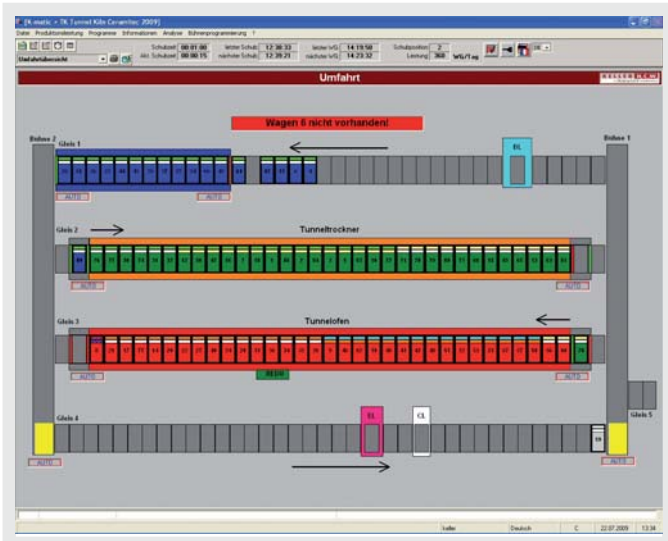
[K-matic + TK Tunnel Kiln Ceramitec 2009]

Datei Produktionsleitung Programme Informationen Analyse Bühnenprogrammierung ?

Umfahrtübersicht

Schubzeit 00:01:00
Akt. Schubzeit 00:00:15
letzter Schub 12:30:33
nächster Schub 12:39:21
letzter WS 14:19:50
nächster WS 14:23:32
Schubposition 2
Leistung 360 WG/Tag

Umfahrt

Wagen 6 nicht vorhanden!

Bühne 2
Bühne 1
Gleis 1
EL
AUTO
AUTO
Gleis 2
Tunneltrockner
AUTO
AUTO
Gleis 3
Tunnelofen
AUTO
AUTO
Gleis 4
EL
CL
Gleis 5
AUTO
AUTO

Keller
Deutsch
C
22.07.2009
13:34